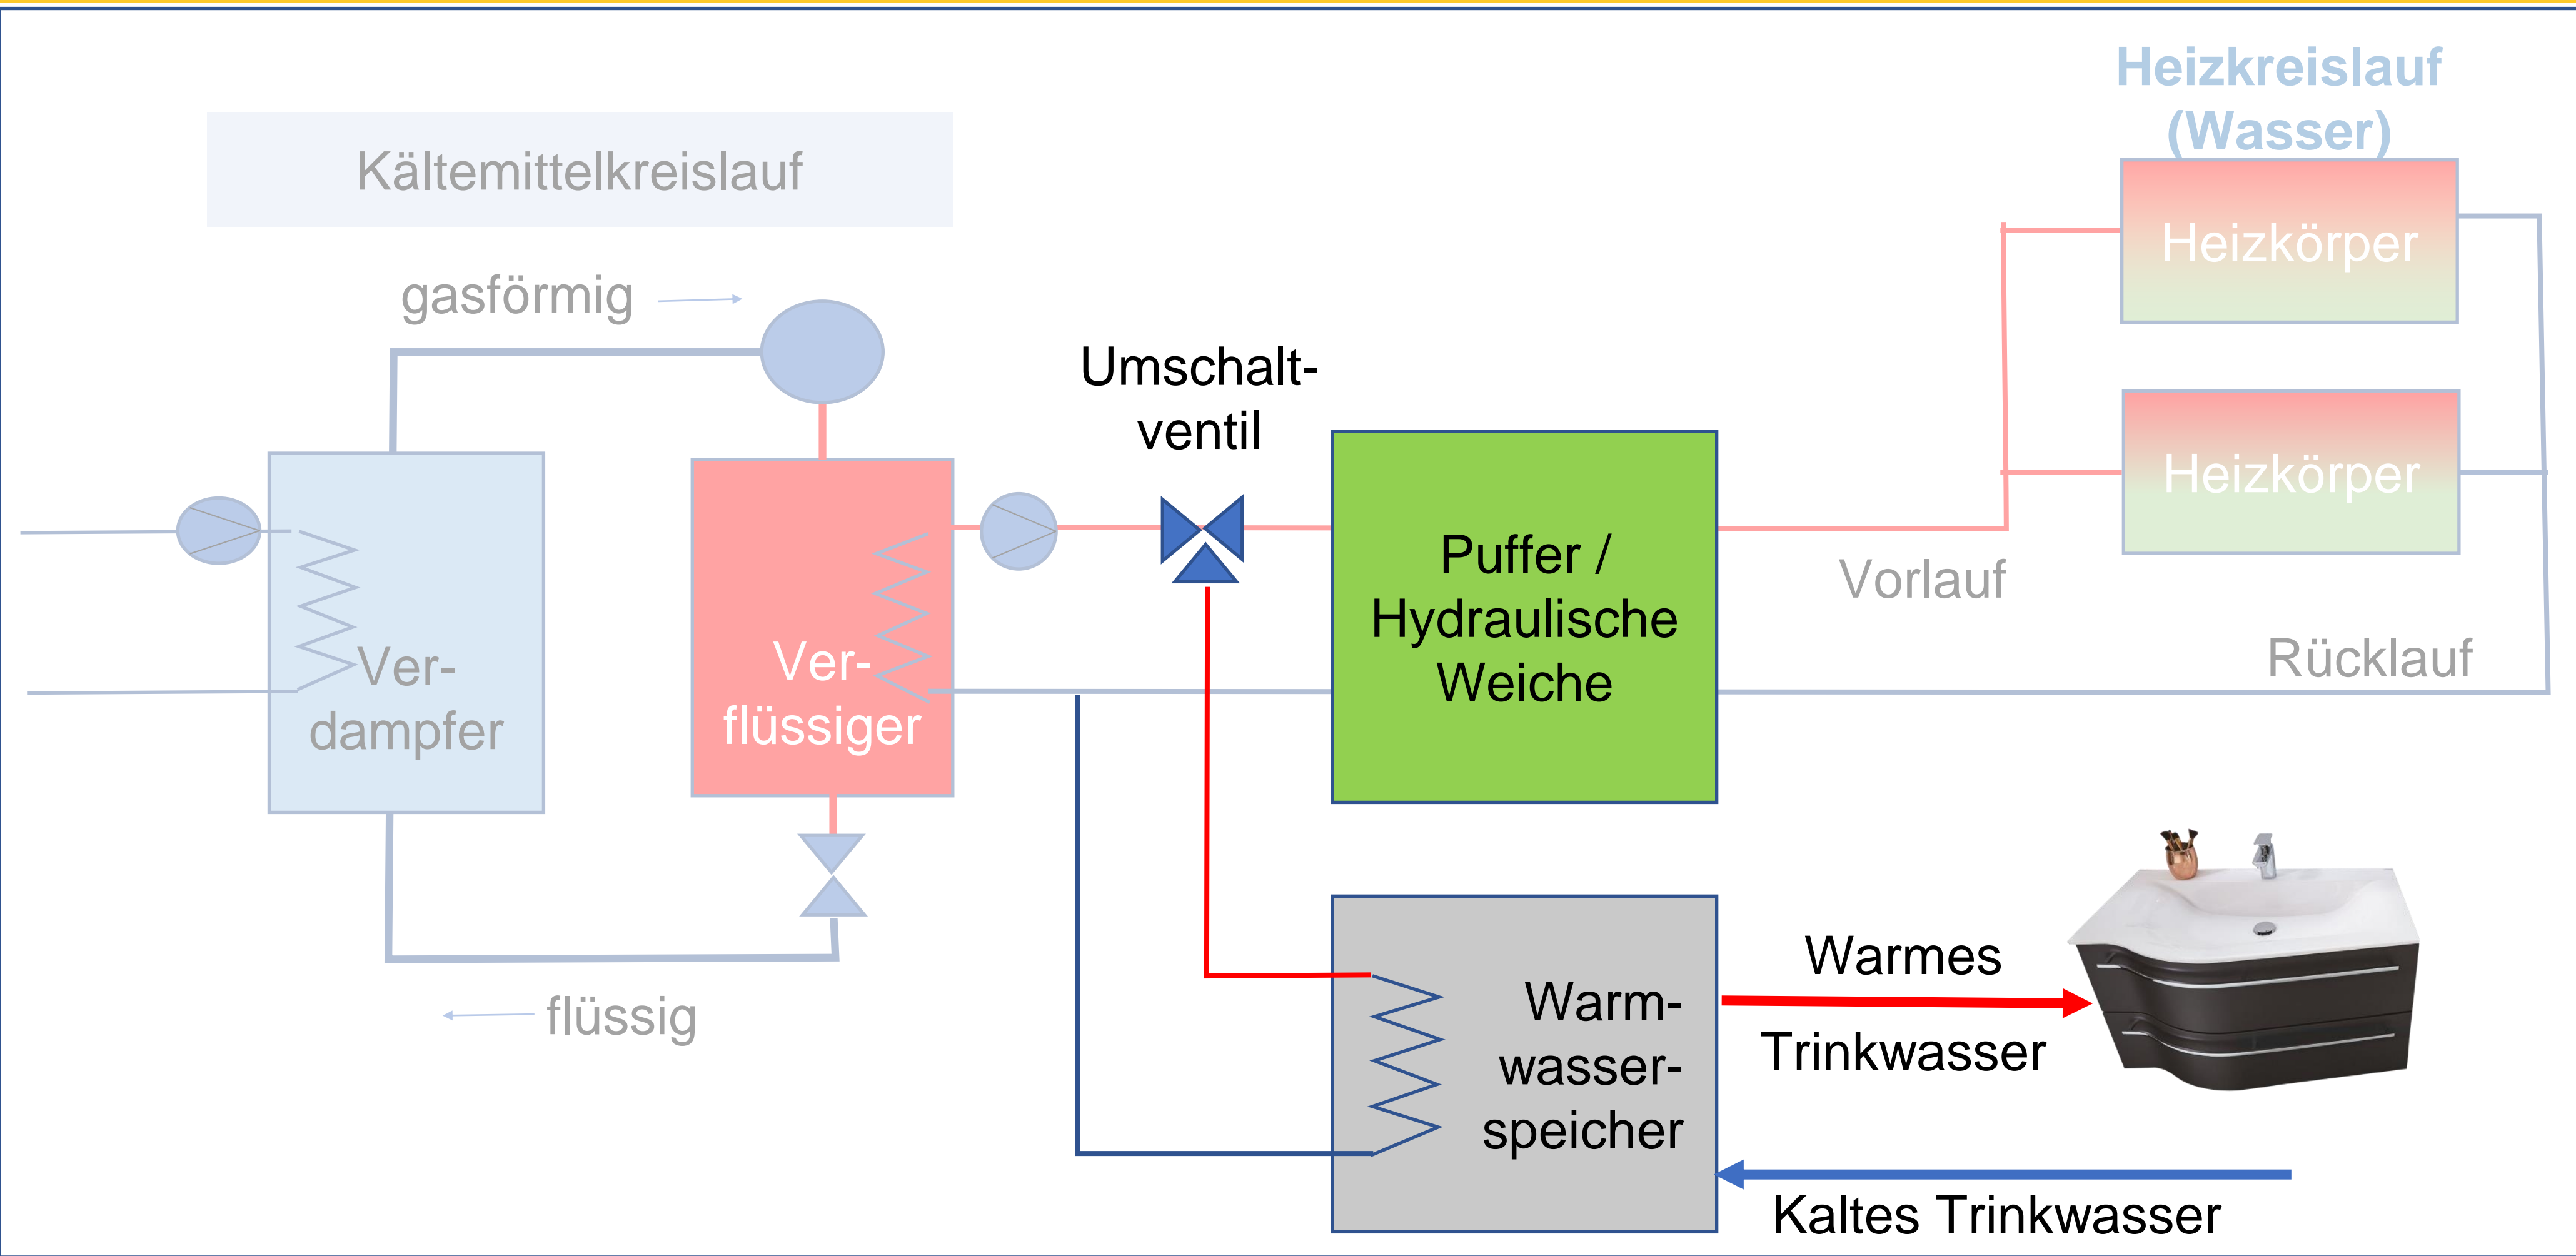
Heizkreislauf (Wasser)

Kältemittelkreislauf

gasförmig

Heizkörper

Heizkörper

Umschaltventil

Puffer / Hydraulische Weiche

Vorlauf

Rücklauf

Verdampfer

Verflüssiger

flüssig

Warmwasserspeicher

Warmes Trinkwasser

Kaltes Trinkwasser